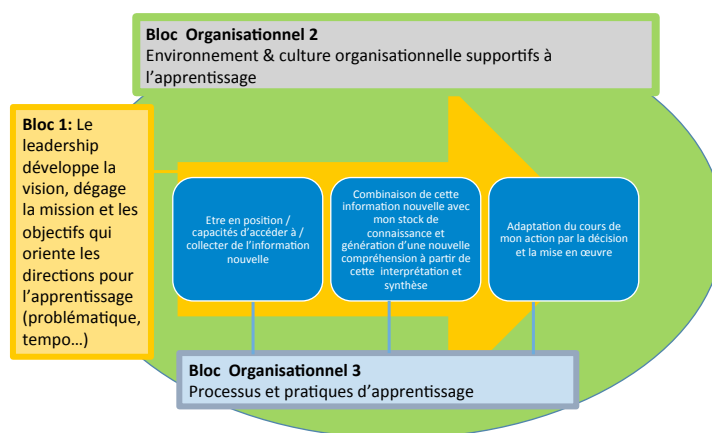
Bloc Organisationnel 2
Environnement & culture organisationnelle supportifs à l'apprentissage

Bloc 1: Le leadership développe la vision, dégage la mission et les objectifs qui oriente les directions pour l'apprentissage (problématique, tempo…)

Etre en position / capacités d'accéder à / collecter de l'information nouvelle

Combinaison de cette information nouvelle avec mon stock de connaissance et génération d'une nouvelle compréhension à partir de cette interprétation et synthèse

Adaptation du cours de mon action par la décision et la mise en œuvre

Bloc Organisationnel 3
Processus et pratiques d'apprentissage